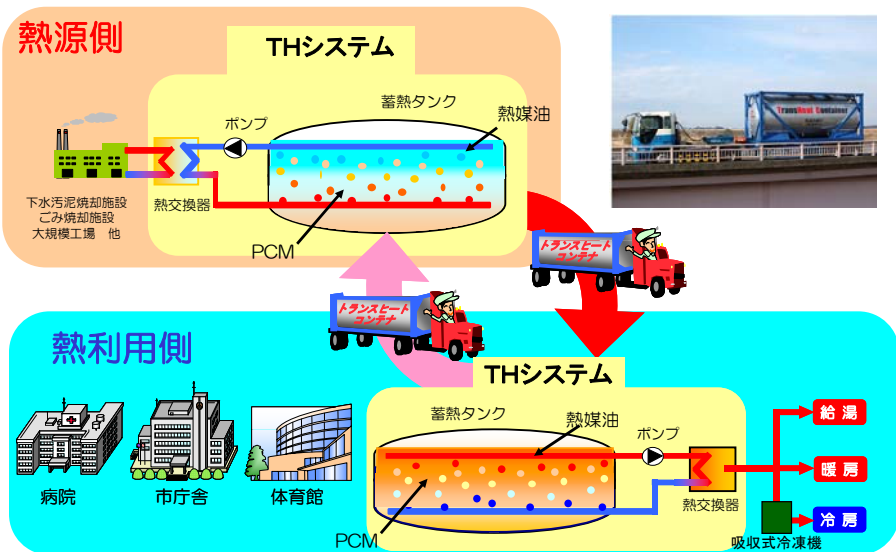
熱源側

THシステム

蓄熱タンク

ポンプ

熱媒油

下水汚泥焼却施設
ごみ焼却施設
大規模工場　他

熱交換器

PCM

TransHeat Container

トランスヒート
コンテナ

トランスヒート
コンテナ

熱利用側

THシステム

蓄熱タンク

熱媒油

ポンプ

給湯

暖房

冷房

熱交換器

吸収式冷凍機

病院

市庁舎

体育館

PCM